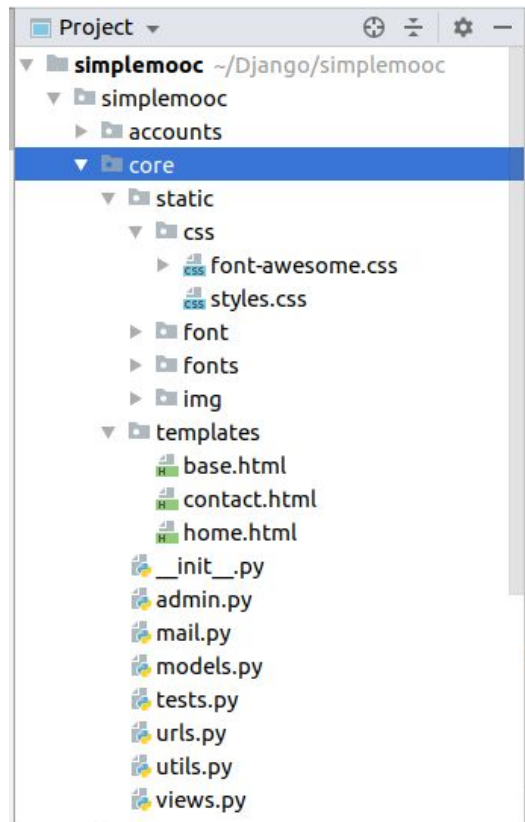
Project

simplemooc ~/Django/simplemooc
simplemooc
accounts
core
static
css
font-awesome.css
styles.css
font
fonts
img
templates
base.html
contact.html
home.html
\_\_init\_\_.py
admin.py
mail.py
models.py
tests.py
urls.py
utils.py
views.py